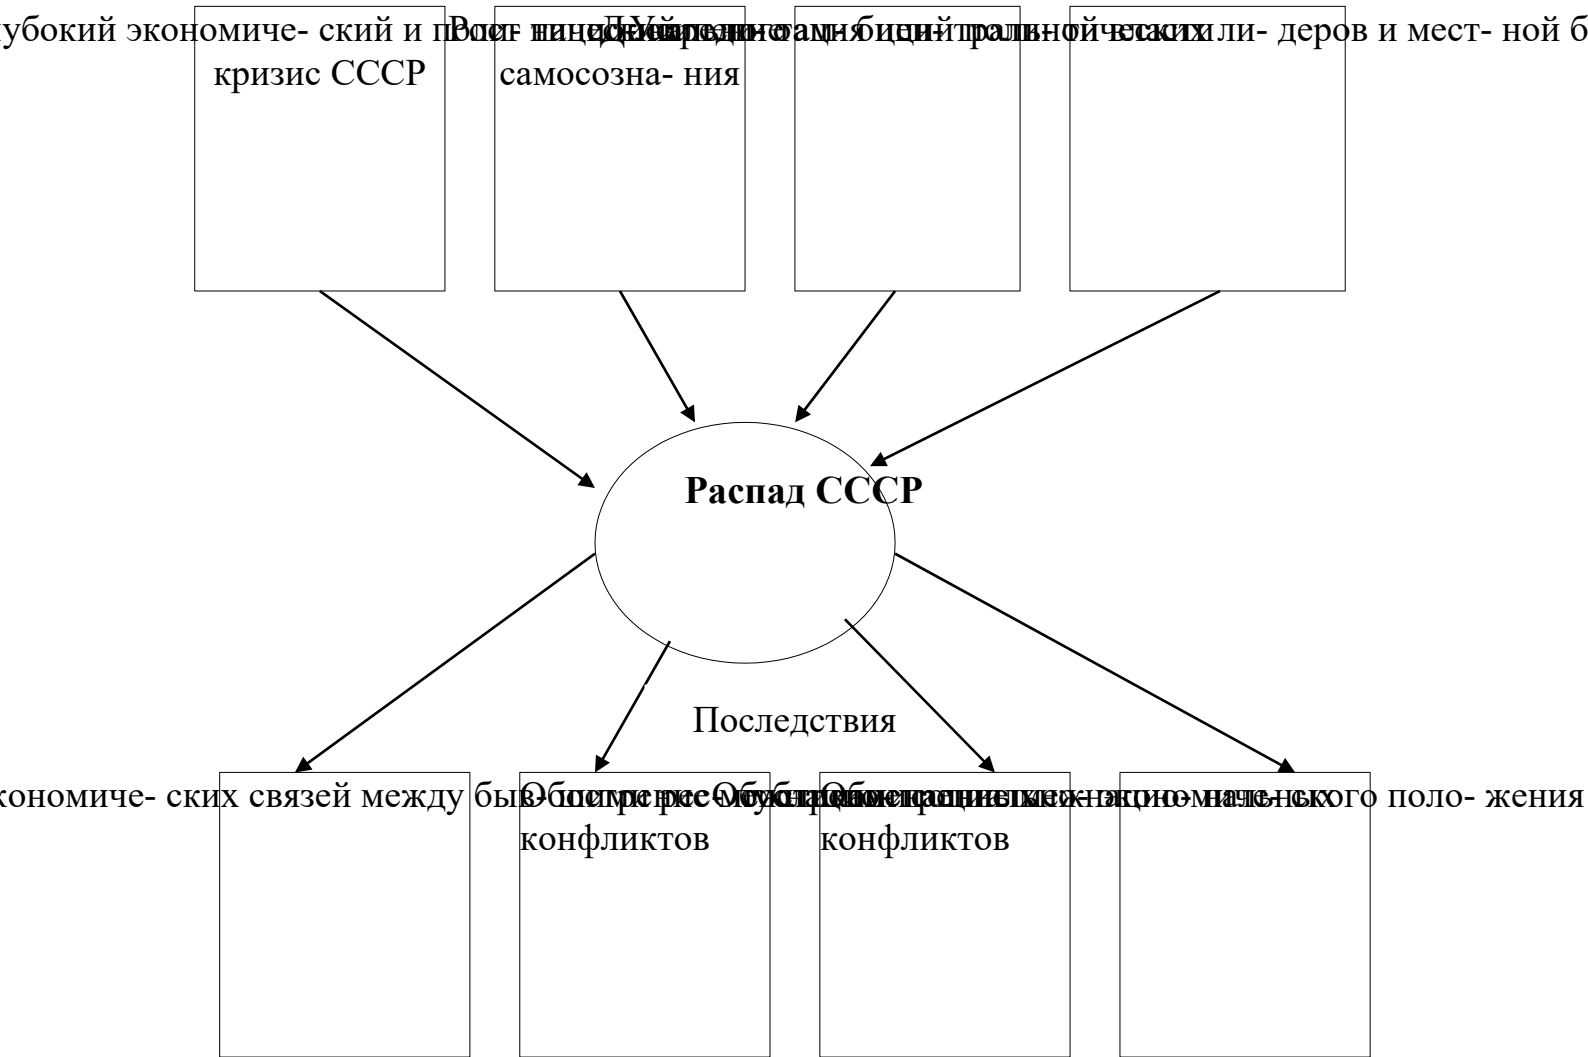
убокий экономиче- ский и пDocr нанdeвнbnaпинзамнябиенитралвнойчесиктхли- деров и мест- ной б
кризис СССР
самосозна- ния

Распад СССР

Последствия

кономиче- ских связей между бы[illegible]ого поло- жения
конфликтов
конфликтов